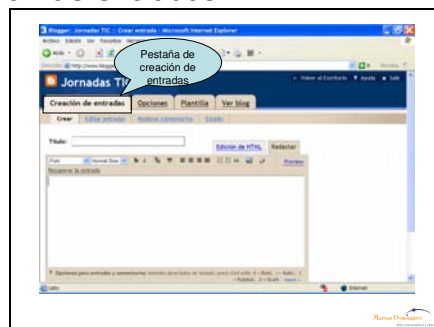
Blogger: Jornadas TIC :: Crear entrada - Microsoft Internet Explorer

Pestaña de creación de entradas

Jornadas TIC

Volver al Escritorio | Ayuda | Salir

Creación de entradas | Opciones | Plantilla | Ver blog

Crear | Editar entradas | Moderar comentarios | Estado

Título:

Edición de HTML | Redactar

Font | Normal Size | Preview

Recuperar la entrada

Opciones para entradas y comentarios

Publicar

Listo | Internet

Marisa Domínguez